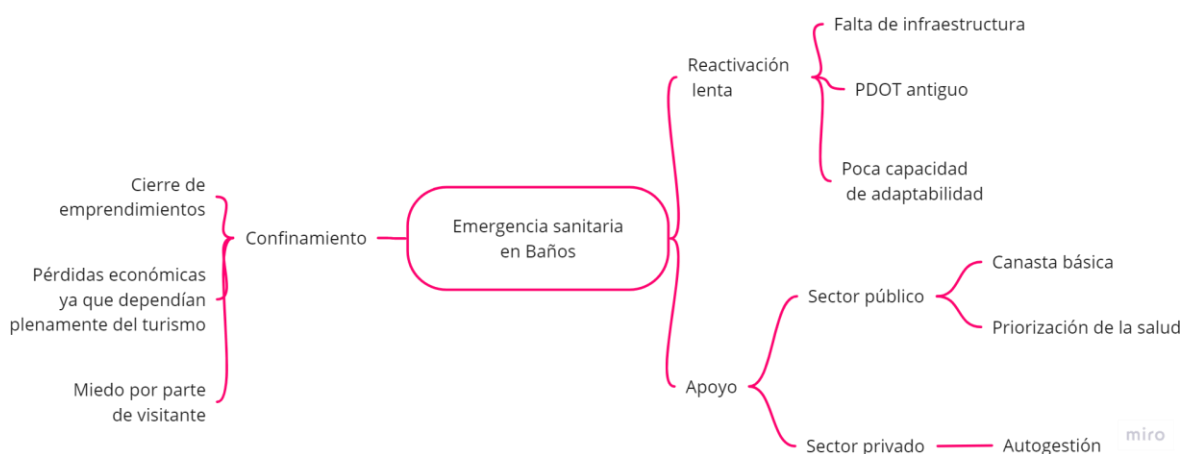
Emergencia sanitaria en Baños

Confinamiento

Cierre de emprendimientos

Pérdidas económicas ya que dependían plenamente del turismo

Miedo por parte de visitante

Reactivación lenta

Falta de infraestructura

PDOT antiguo

Poca capacidad de adaptabilidad

Apoyo

Sector público

Canasta básica

Priorización de la salud

Sector privado

Autogestión

miro